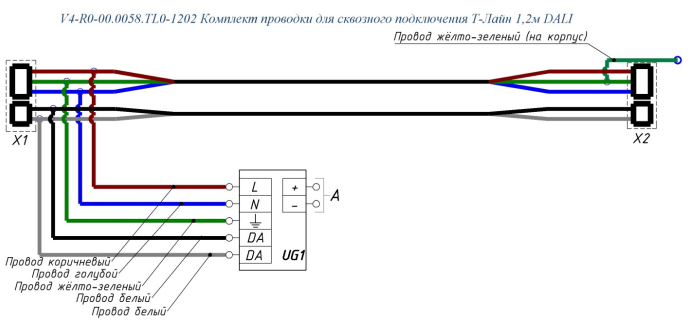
V4-R0-00.0058.TL0-1202 Комплект проводки для сквозного подключения Т-Лайн 1,2м DALI

Провод жёлто-зеленый (на корпус)

X1

X2

L

N

DA

DA

UG1

+

–

A

Провод коричневый

Провод голубой

Провод жёлто-зеленый

Провод белый

Провод белый